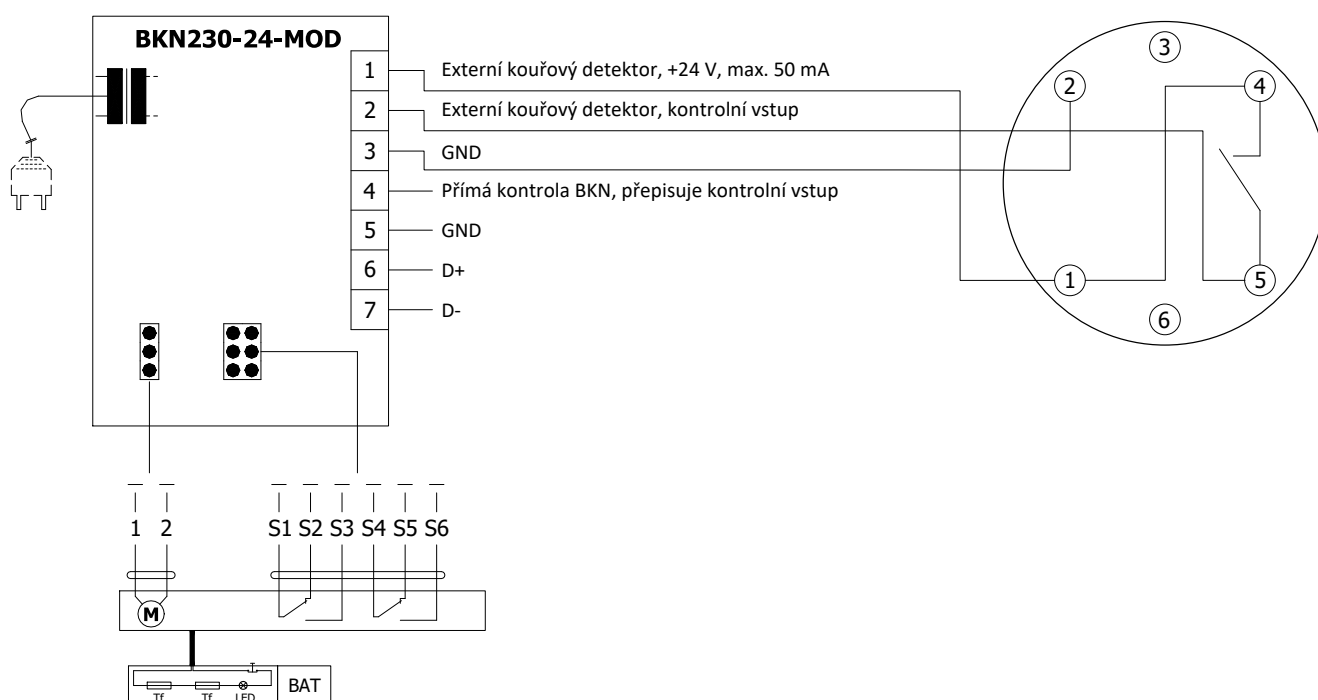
BKN230-24-MOD

1 Externí kouřový detektor, +24 V, max. 50 mA
2 Externí kouřový detektor, kontrolní vstup
3 GND
4 Přímá kontrola BKN, přepisuje kontrolní vstup
5 GND
6 D+
7 D-

3
2
4
1
5
6

1 2
S1 S2 S3 S4 S5 S6

M

Tf Tf LED
BAT